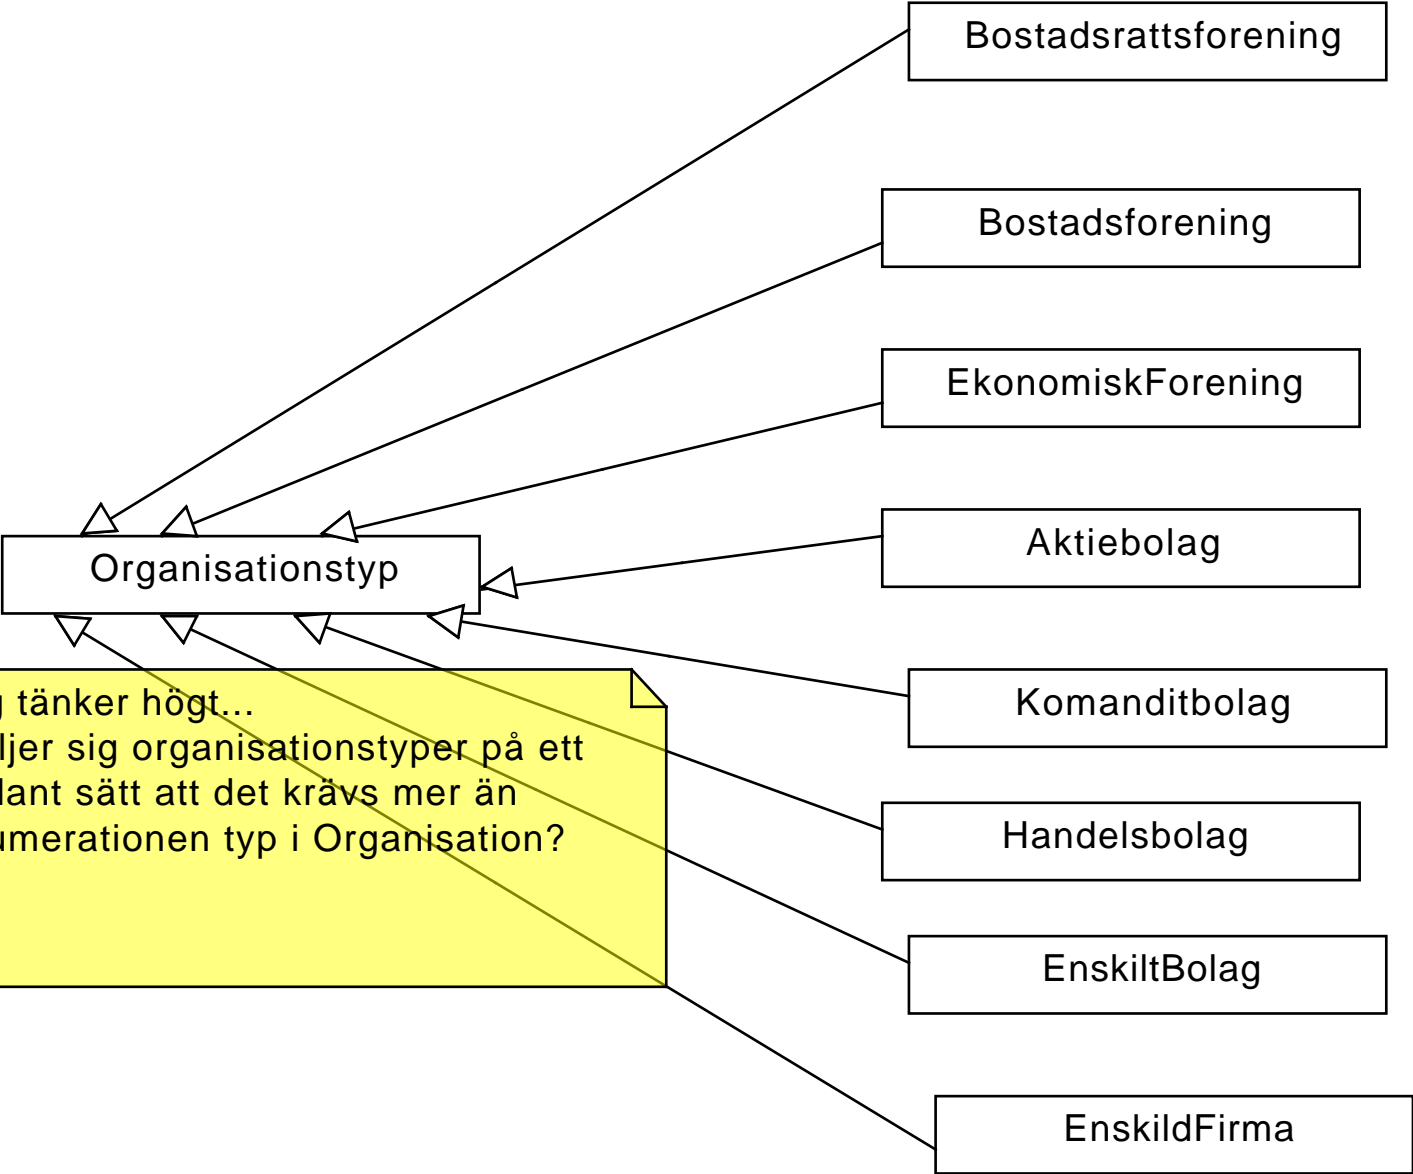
Bostadsrattsforening

Bostadsforening

EkonomiskForening

Organisationstyp

Aktiebolag

Komanditbolag

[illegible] tänker högt...
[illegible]ljer sig organisationstyper på ett
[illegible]lant sätt att det krävs mer än
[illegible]umerationen typ i Organisation?

Handelsbolag

EnskiltBolag

EnskildFirma